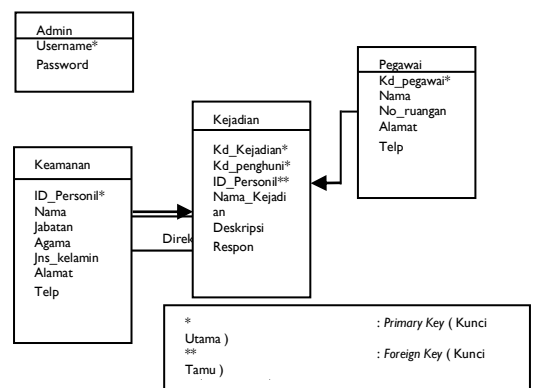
Admin
Username*
Password

Pegawai
Kd_pegawai*
Nama
No_ruangan
Alamat
Telp

Kejadian
Kd_Kejadian*
Kd_penghuni*
ID_Personil**
Nama_Kejadian
Deskripsi
Respon

Keamanan
ID_Personil*
Nama
Jabatan
Agama
Jns_kelamin
Alamat
Telp

Direk

* : *Primary Key* ( Kunci Utama )
** : *Foreign Key* ( Kunci Tamu )